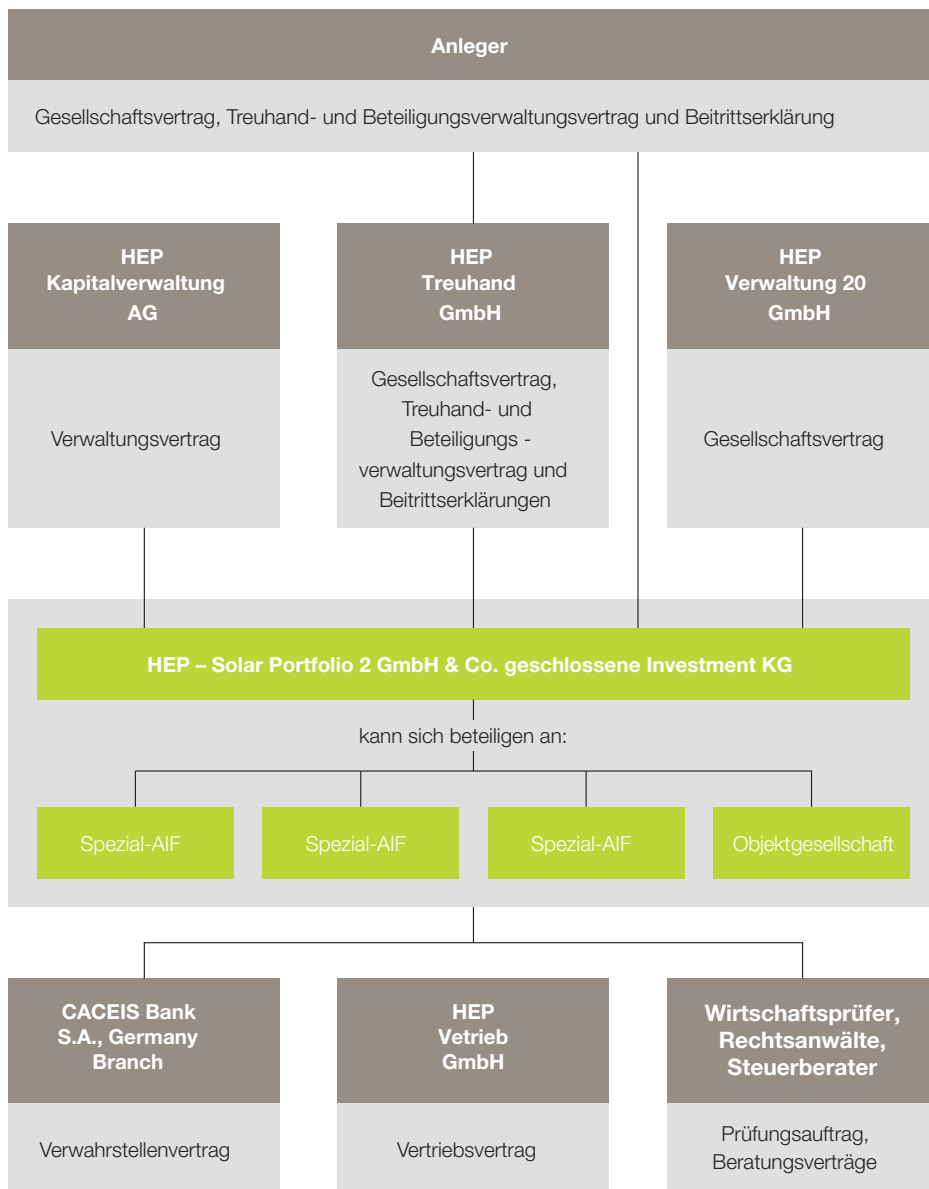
Anleger

Gesellschaftsvertrag, Treuhand- und Beteiligungsverwaltungsvertrag und Beitrittserklärung

HEP Kapitalverwaltung AG

Verwaltungsvertrag

HEP Treuhand GmbH

Gesellschaftsvertrag, Treuhand- und Beteiligungs - verwaltungsvertrag und Beitrittserklärungen

HEP Verwaltung 20 GmbH

Gesellschaftsvertrag

HEP – Solar Portfolio 2 GmbH & Co. geschlossene Investment KG

kann sich beteiligen an:

Spezial-AIF

Spezial-AIF

Spezial-AIF

Objektgesellschaft

CACEIS Bank S.A., Germany Branch

Verwahrstellenvertrag

HEP Vetrieb GmbH

Vertriebsvertrag

Wirtschaftsprüfer, Rechtsanwälte, Steuerberater

Prüfungsauftrag, Beratungsverträge